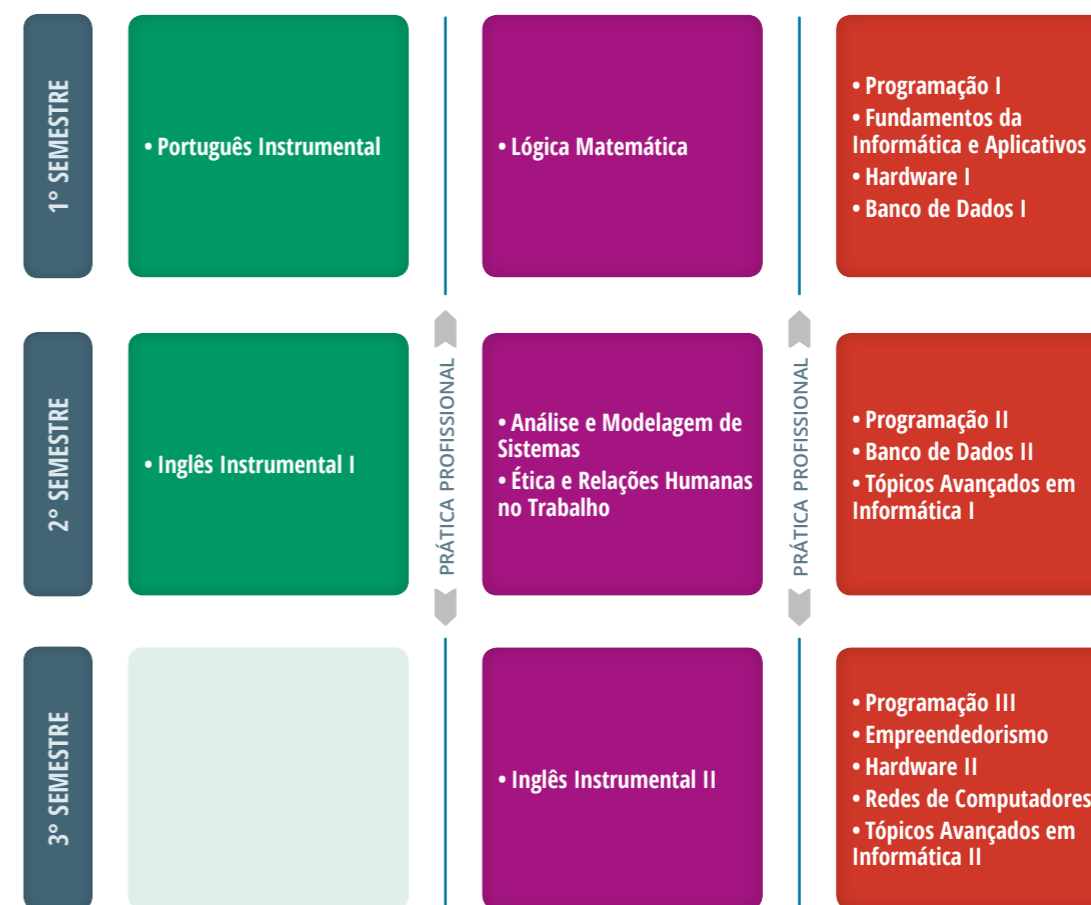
1° SEMESTRE

• Português Instrumental

• Lógica Matemática

• Programação I
• Fundamentos da Informática e Aplicativos
• Hardware I
• Banco de Dados I

2° SEMESTRE

• Inglês Instrumental I

PRÁTICA PROFISSIONAL

• Análise e Modelagem de Sistemas
• Ética e Relações Humanas no Trabalho

PRÁTICA PROFISSIONAL

• Programação II
• Banco de Dados II
• Tópicos Avançados em Informática I

3° SEMESTRE

• Inglês Instrumental II

• Programação III
• Empreendedorismo
• Hardware II
• Redes de Computadores
• Tópicos Avançados em Informática II